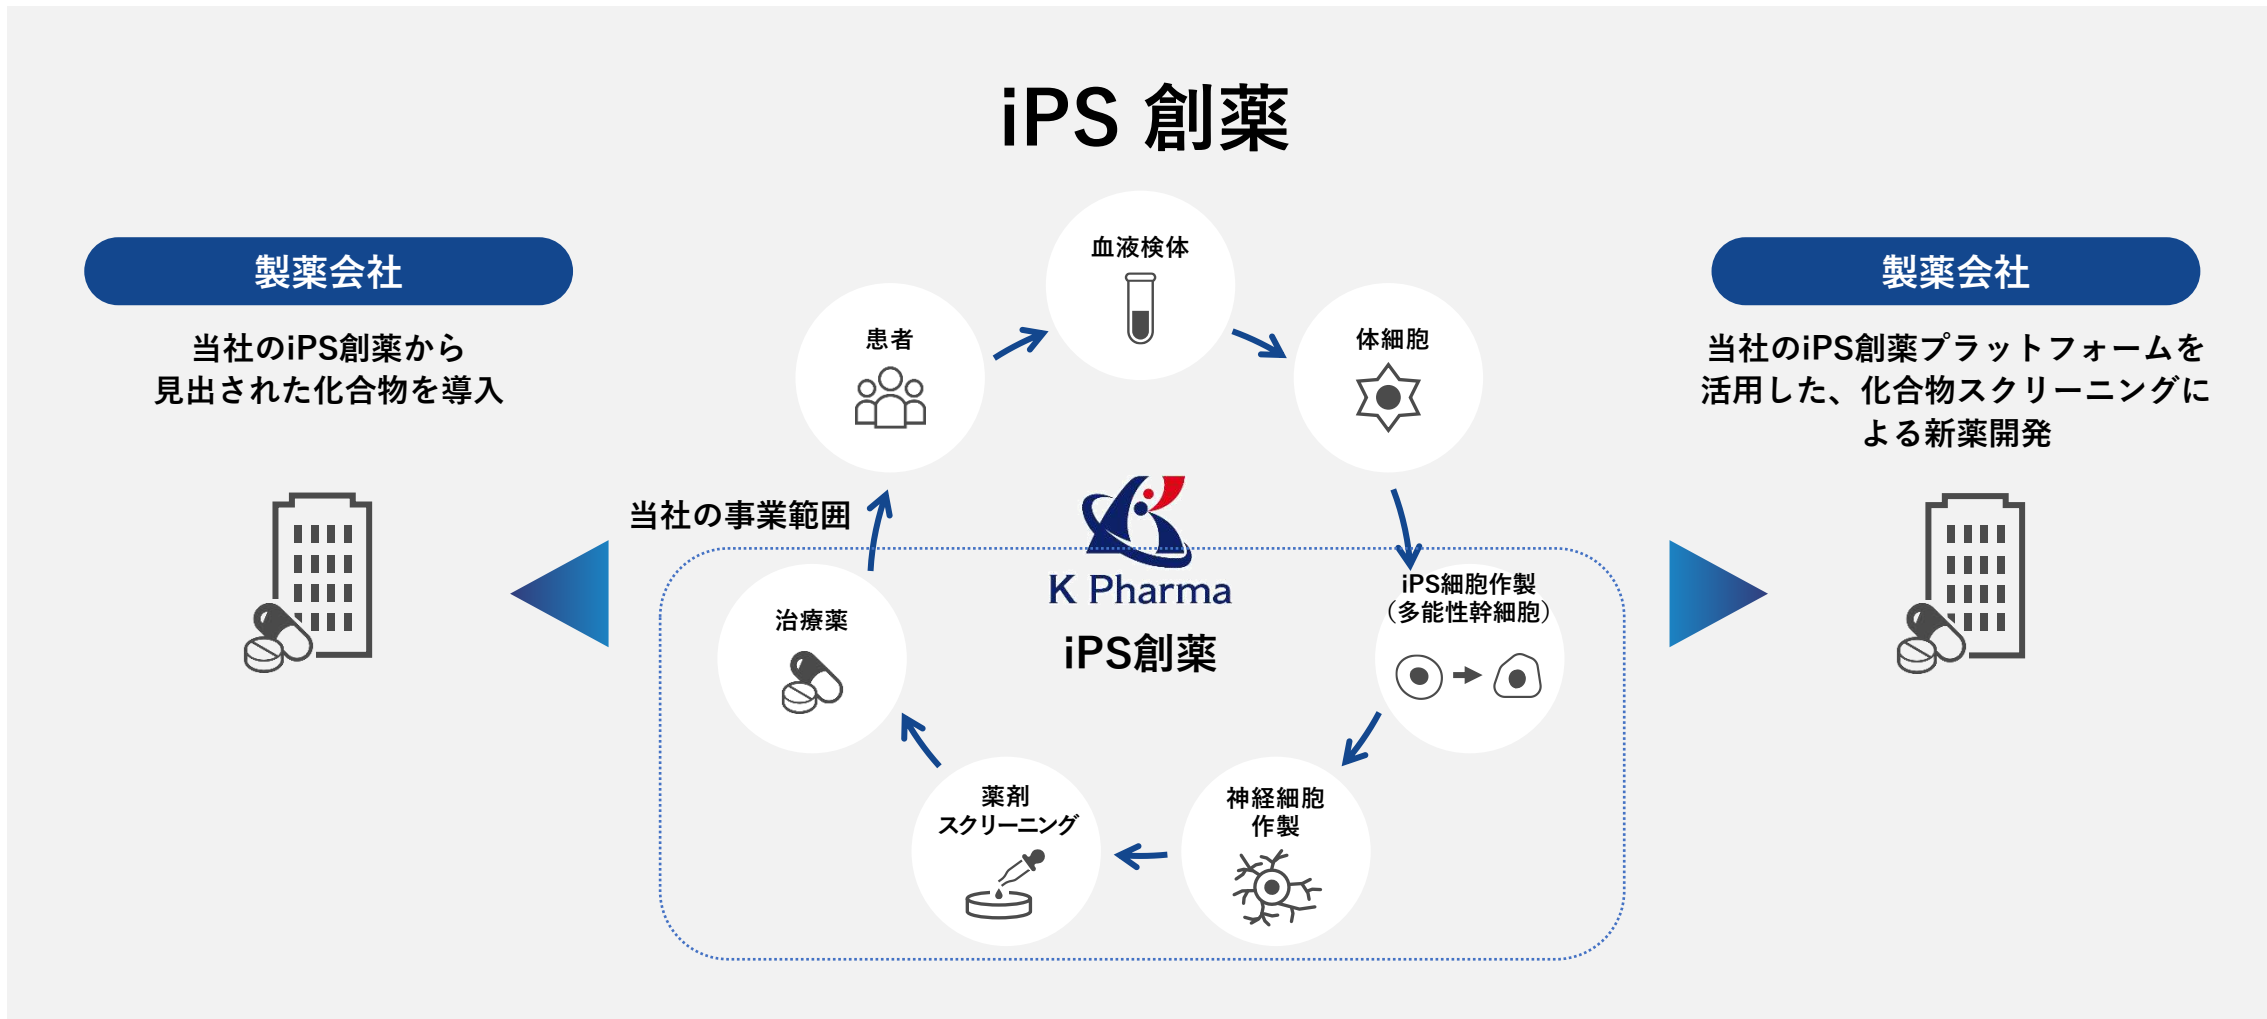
iPS 創薬

製薬会社

当社のiPS創薬から見出された化合物を導入

製薬会社

当社のiPS創薬プラットフォームを活用した、化合物スクリーニングによる新薬開発

血液検体

患者

体細胞

当社の事業範囲

K Pharma

iPS創薬

iPS細胞作製
（多能性幹細胞）

治療薬

神経細胞
作製

薬剤
スクリーニング